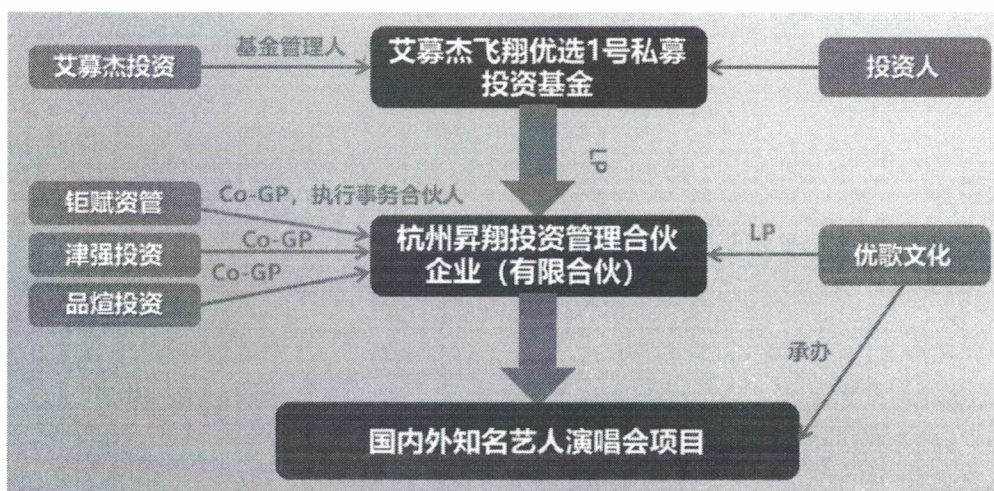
艾慕杰投资

基金管理人

艾慕杰飞翔优选1号私募投资基金

投资人

LP

钜赋资管

Co-GP，执行事务合伙人

津强投资

Co-GP

品煊投资

Co-GP

杭州昇翔投资管理合伙企业（有限合伙）

LP

优歌文化

承办

国内外知名艺人演唱会项目